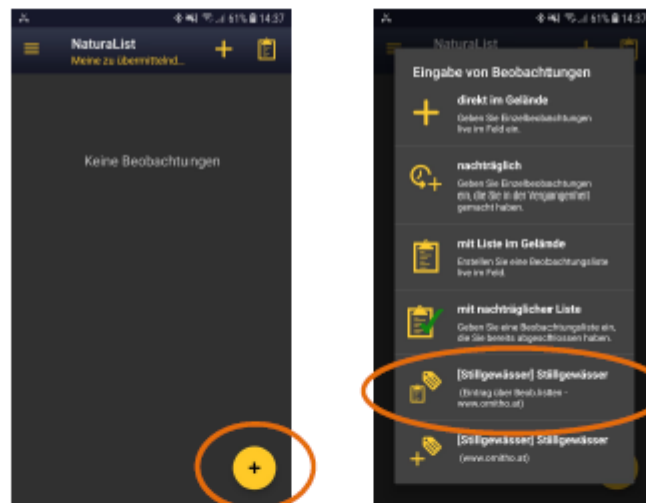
61% 14:37

NaturaList

Meine zu übermittelnd...

Keine Beobachtungen

+

61% 14:37

NaturaList

Eingabe von Beobachtungen

direkt im Gelände

Geben Sie Einzelbeobachtungen live im Feld ein.

nachträglich

Geben Sie Einzelbeobachtungen ein, die Sie in der Vergangenheit gemacht haben.

mit Liste im Gelände

Erstellen Sie eine Beobachtungsliste live im Feld.

mit nachträglicher Liste

Geben Sie eine Beobachtungsliste ein, die Sie bereits abgeschlossen haben.

[Stillgewässer] Stillgewässer

(Eintrag über Beob.listen - www.ornitho.at)

[Stillgewässer] Stillgewässer

(www.ornitho.at)